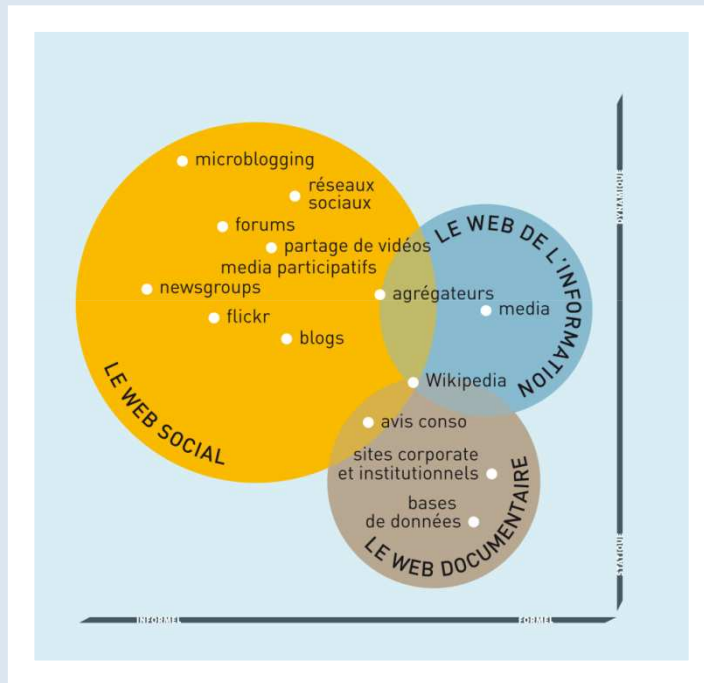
microblogging

réseaux sociaux

forums

partage de vidéos

media participatifs

newsgroups

agrégateurs

media

flickr

blogs

LE WEB DE L'INFORMATION

Wikipedia

LE WEB SOCIAL

avis conso

sites corporate et institutionnels

bases de données

LE WEB DOCUMENTAIRE

DYNAMIQUE

STATIQUE

INFORMEL

FORMEL